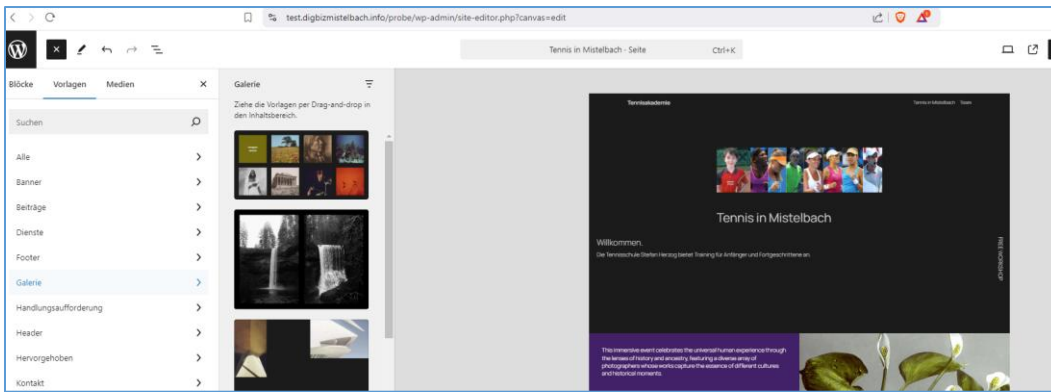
test.digbizmistelbach.info/probe/wp-admin/site-editor.php?canvas=edit

Tennis in Mistelbach · Seite Ctrl+K

Blöcke Vorlagen Medien

Suchen

Alle

Banner

Beiträge

Dienste

Footer

Galerie

Handlungsaufforderung

Header

Hervorgehoben

Kontakt

Galerie

Ziehe die Vorlagen per Drag-and-drop in den Inhaltsbereich.

Tennisakademie

Tennis in Mistelbach Team

Tennis in Mistelbach

Willkommen.

Die Tennisschule Stefan Herzog bietet Training für Anfänger und Fortgeschrittene an.

FREE WORKSHOP

This immersive event celebrates the universal human experience through the lenses of history and ancestry, featuring a diverse array of photographers whose works capture the essence of different cultures and historical moments.